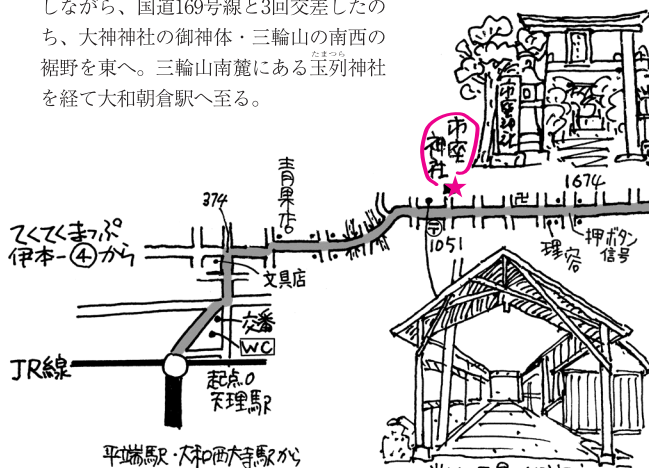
しながら、国道169号線と3回交差したのち、大神神社の御神体・三輪山の南西の裾野を東へ。三輪山南麓にある玉列神社を経て大和朝倉駅へ至る。

たまつら

市座神社

青果店

374

1674

1051

てくてくまっぷ伊本一④から

文具店

交番

WC

理容

押ボタン信号

JR線

起点0天理駅

平端駅・大和西大寺駅から